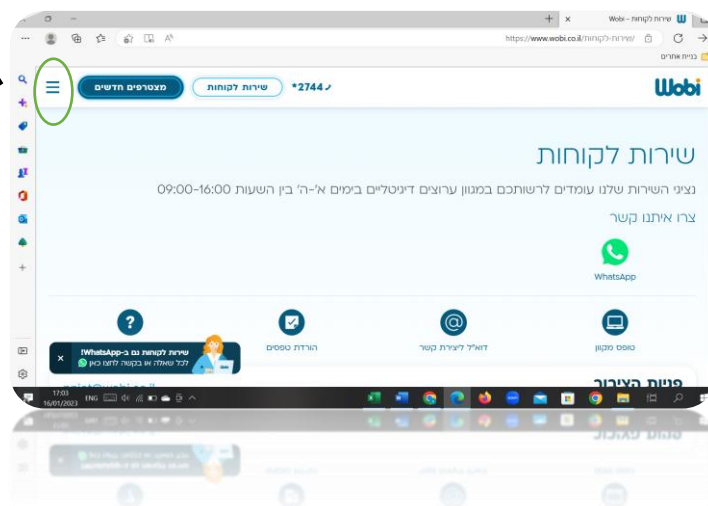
Wobi - שירות לקוחות
https://www.wobi.co.il/שירות-לקוחות/
כניית אתרים
Wobi
*2744
שירות לקוחות
מצטרפים חדשים
שירות לקוחות
נציגי השירות שלנו עומדים לרשותכם במגוון ערוצים דיגיטליים בימים א'-ה' בין השעות 09:00-16:00
צרו איתנו קשר
WhatsApp
טופס מקוון
דוא"ל ליצירת קשר
הורדת טפסים
שירות לקוחות גם ב-WhatsApp!
לכל שאלה או בקשה לחצו כאן
פניות הציבור
ENG
17:03
16/01/2023